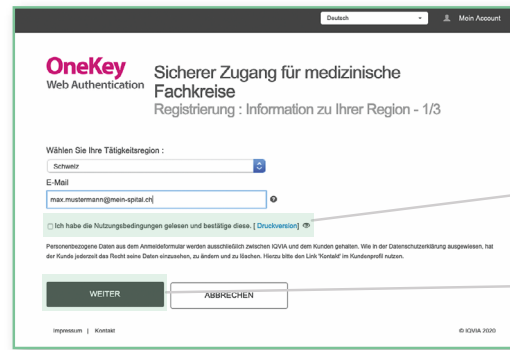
Deutsch

Mein Account

OneKey
Web Authentication

Sicherer Zugang für medizinische Fachkreise
Registrierung : Information zu Ihrer Region - 1/3

Wählen Sie Ihre Tätigkeitsregion :

Schweiz

E-Mail

max.mustermann@mein-spital.ch

?

Ich habe die Nutzungsbedingungen gelesen und bestätige diese. [ Druckversion]

Personenbezogene Daten aus dem Anmeldeformular werden ausschließlich zwischen IQVIA und dem Kunden gehalten. Wie in der Datenschutzerklärung ausgewiesen, hat der Kunde jederzeit das Recht seine Daten einzusehen, zu ändern und zu löschen. Hierzu bitte den Link 'Kontakt' im Kundenprofil nutzen.

WEITER

ABBRECHEN

Impressum | Kontakt

© IQVIA 2020